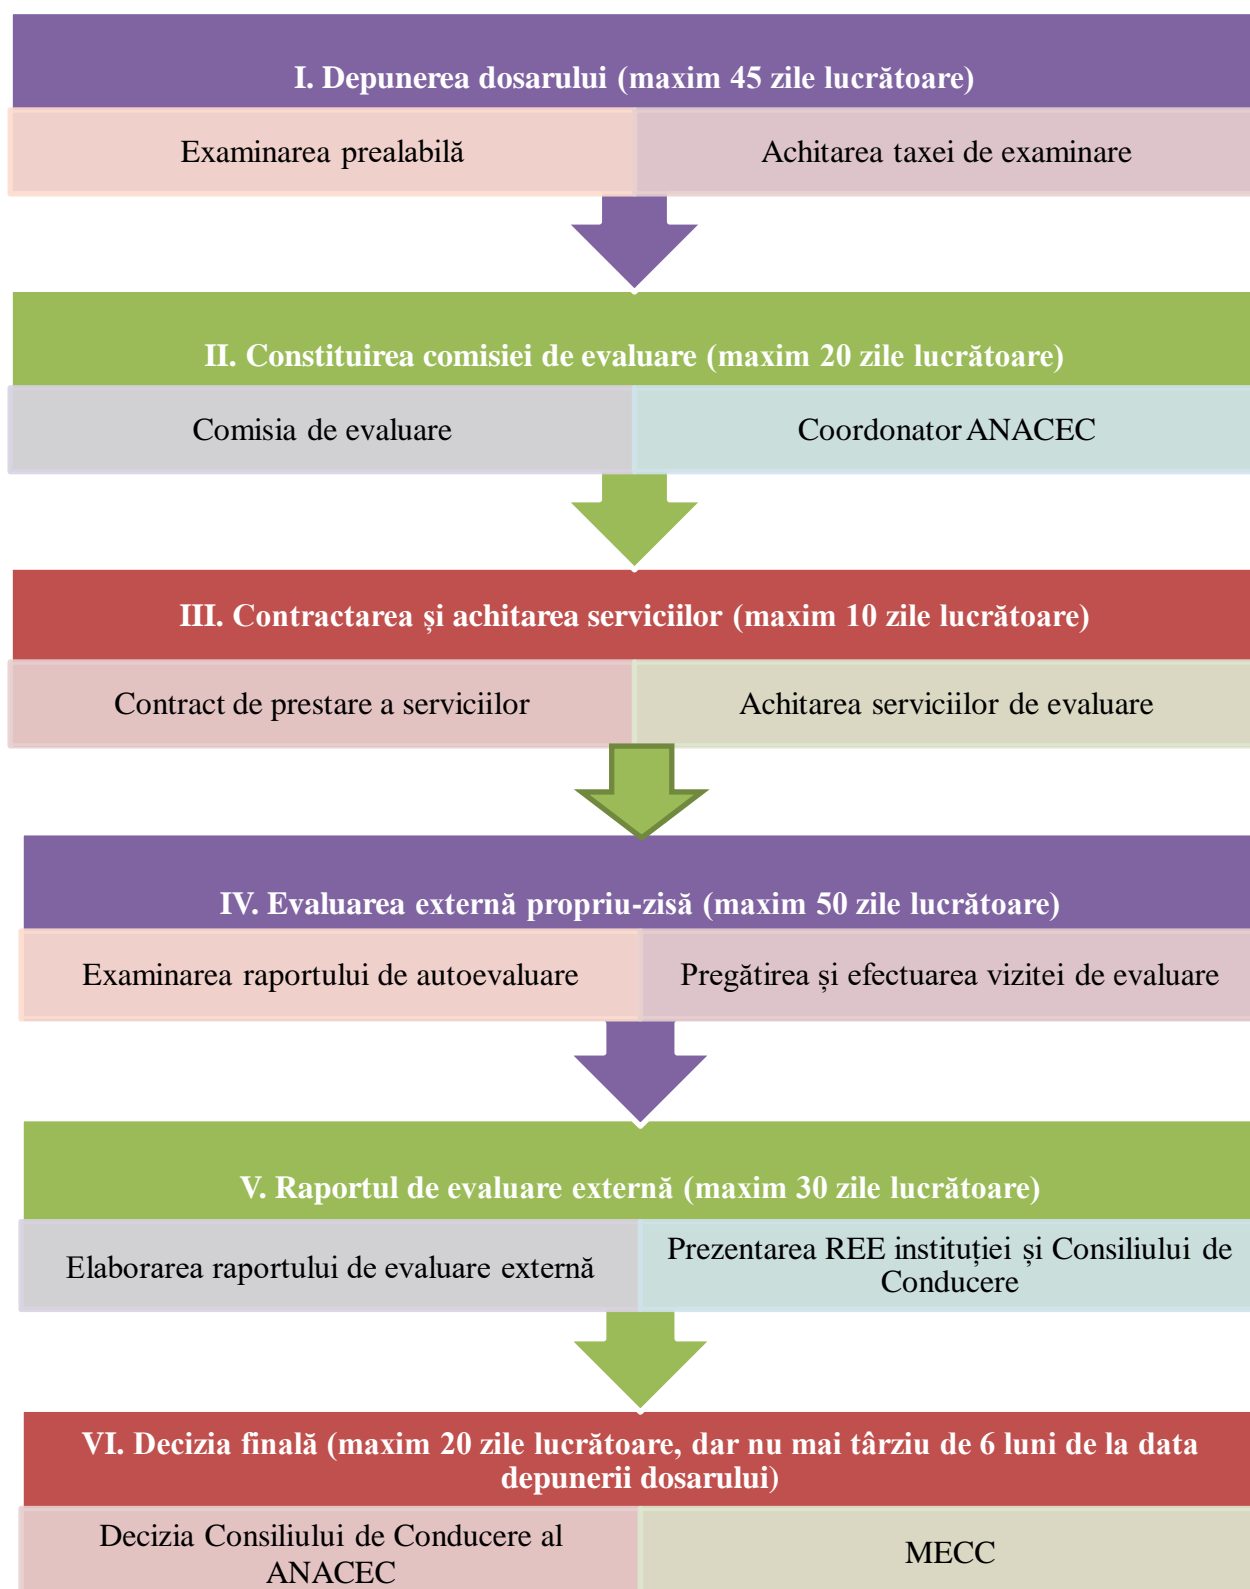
I. Depunerea dosarului (maxim 45 zile lucrătoare)

Examinarea prealabilă

Achitarea taxei de examinare

II. Constituirea comisiei de evaluare (maxim 20 zile lucrătoare)

Comisia de evaluare

Coordonator ANACEC

III. Contractarea și achitarea serviciilor (maxim 10 zile lucrătoare)

Contract de prestare a serviciilor

Achitarea serviciilor de evaluare

IV. Evaluarea externă propriu-zisă (maxim 50 zile lucrătoare)

Examinarea raportului de autoevaluare

Pregătirea și efectuarea vizitei de evaluare

V. Raportul de evaluare externă (maxim 30 zile lucrătoare)

Elaborarea raportului de evaluare externă

Prezentarea REE instituției și Consiliului de Conducere

VI. Decizia finală (maxim 20 zile lucrătoare, dar nu mai târziu de 6 luni de la data depunerii dosarului)

Decizia Consiliului de Conducere al ANACEC

MECC